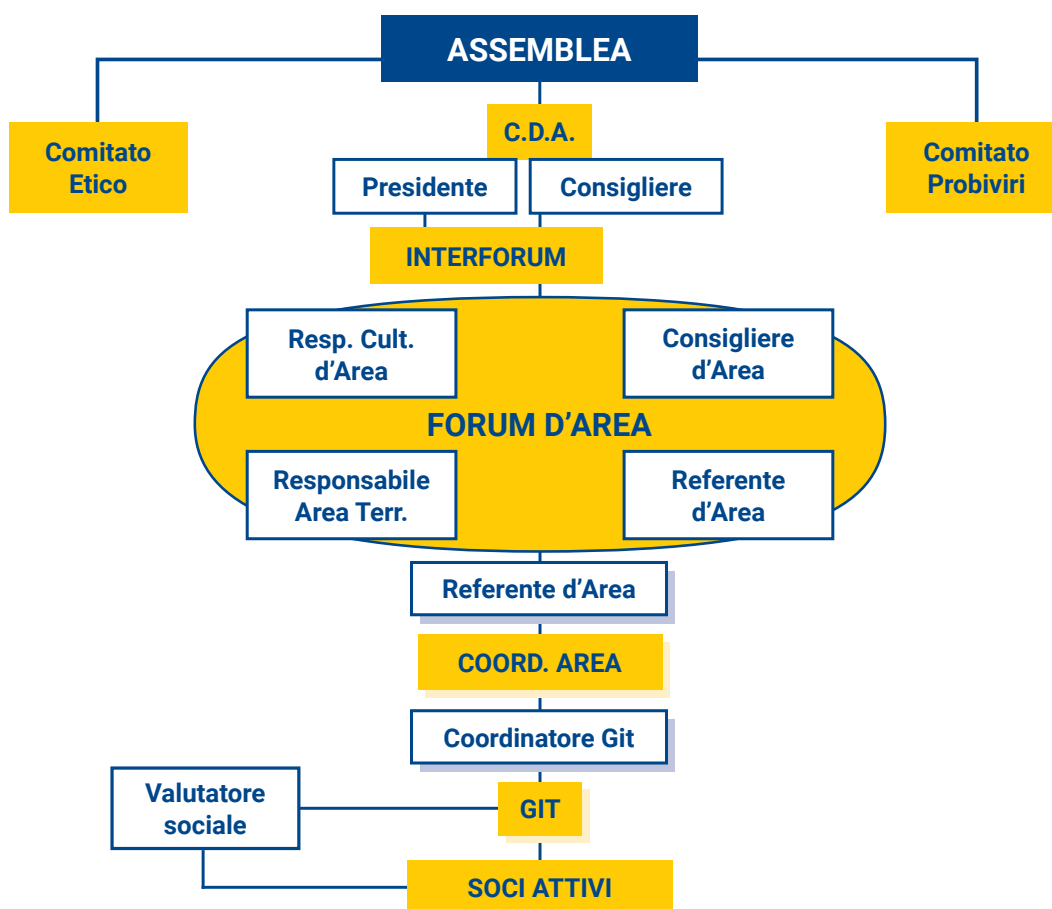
ASSEMBLEA

Comitato Etico

C.D.A.

Comitato Probiviri

Presidente

Consigliere

INTERFORUM

Resp. Cult. d’Area

Consigliere d’Area

FORUM D’AREA

Responsabile Area Terr.

Referente d’Area

Referente d’Area

COORD. AREA

Coordinatore Git

Valutatore sociale

GIT

SOCI ATTIVI